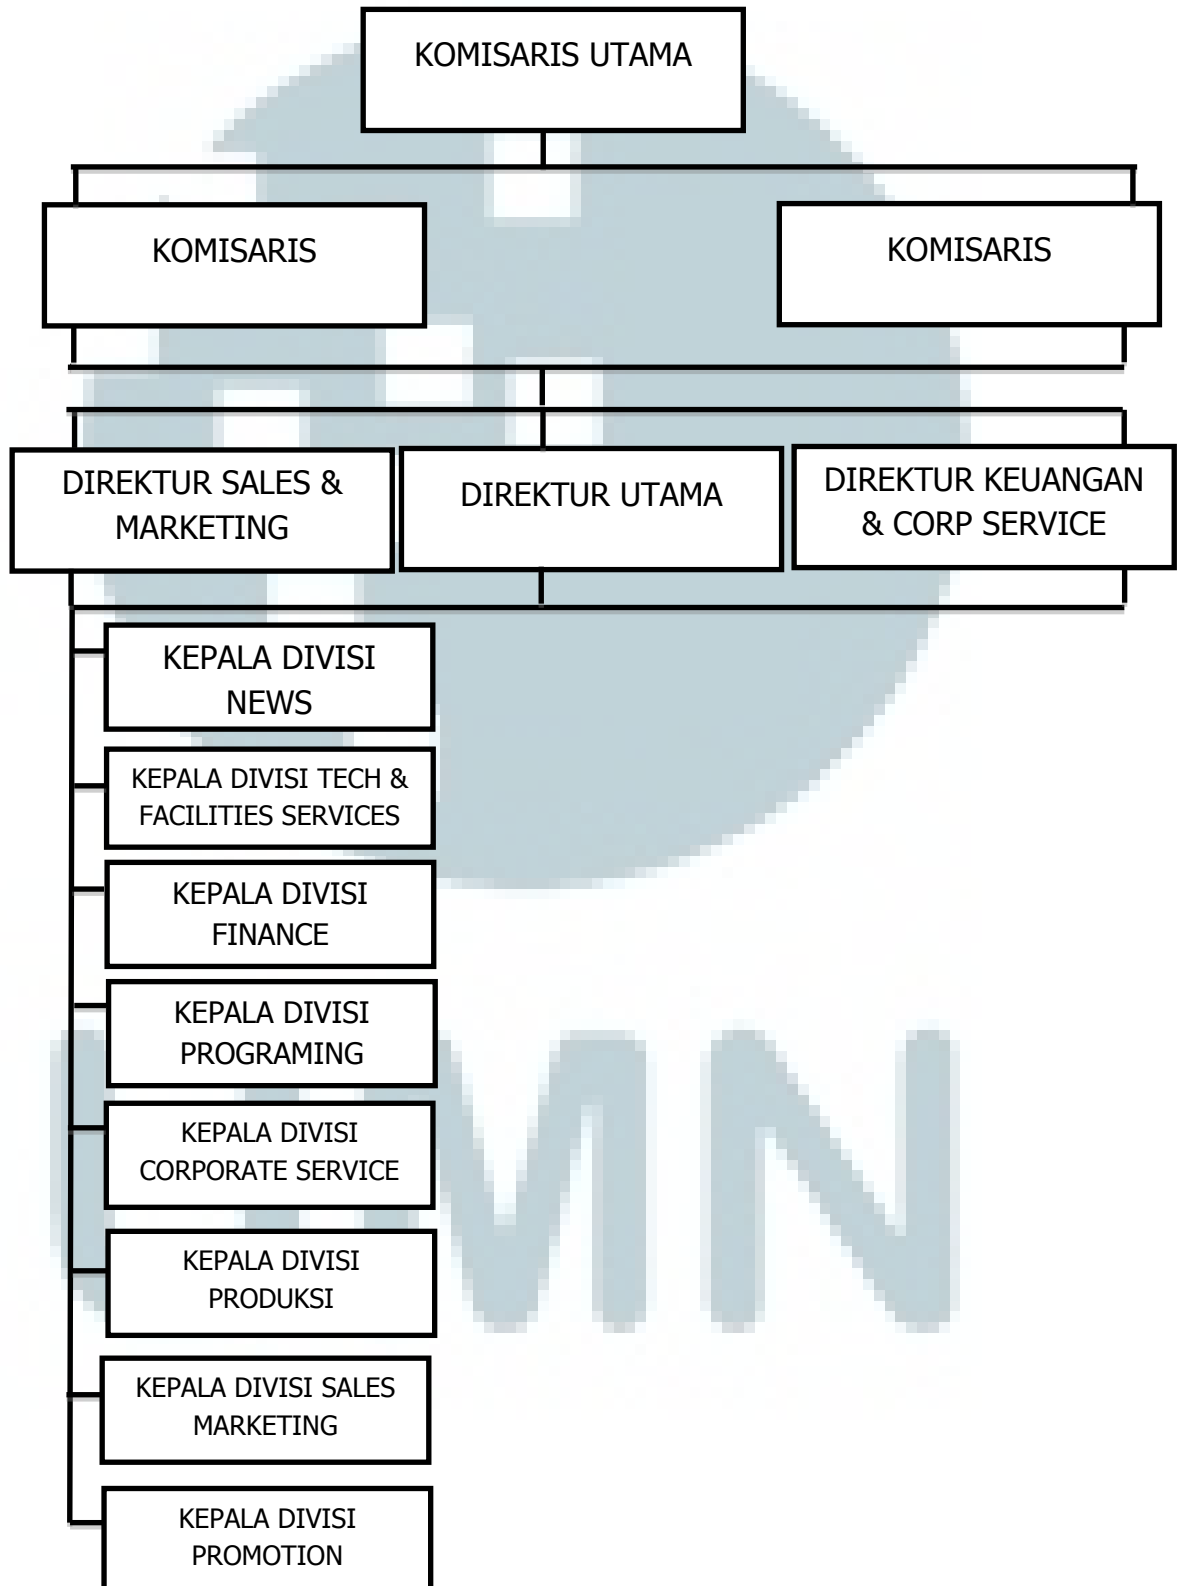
KOMISARIS UTAMA

KOMISARIS

KOMISARIS

DIREKTUR SALES & MARKETING

DIREKTUR UTAMA

DIREKTUR KEUANGAN & CORP SERVICE

KEPALA DIVISI NEWS

KEPALA DIVISI TECH & FACILITIES SERVICES

KEPALA DIVISI FINANCE

KEPALA DIVISI PROGRAMING

KEPALA DIVISI CORPORATE SERVICE

KEPALA DIVISI PRODUKSI

KEPALA DIVISI SALES MARKETING

KEPALA DIVISI PROMOTION